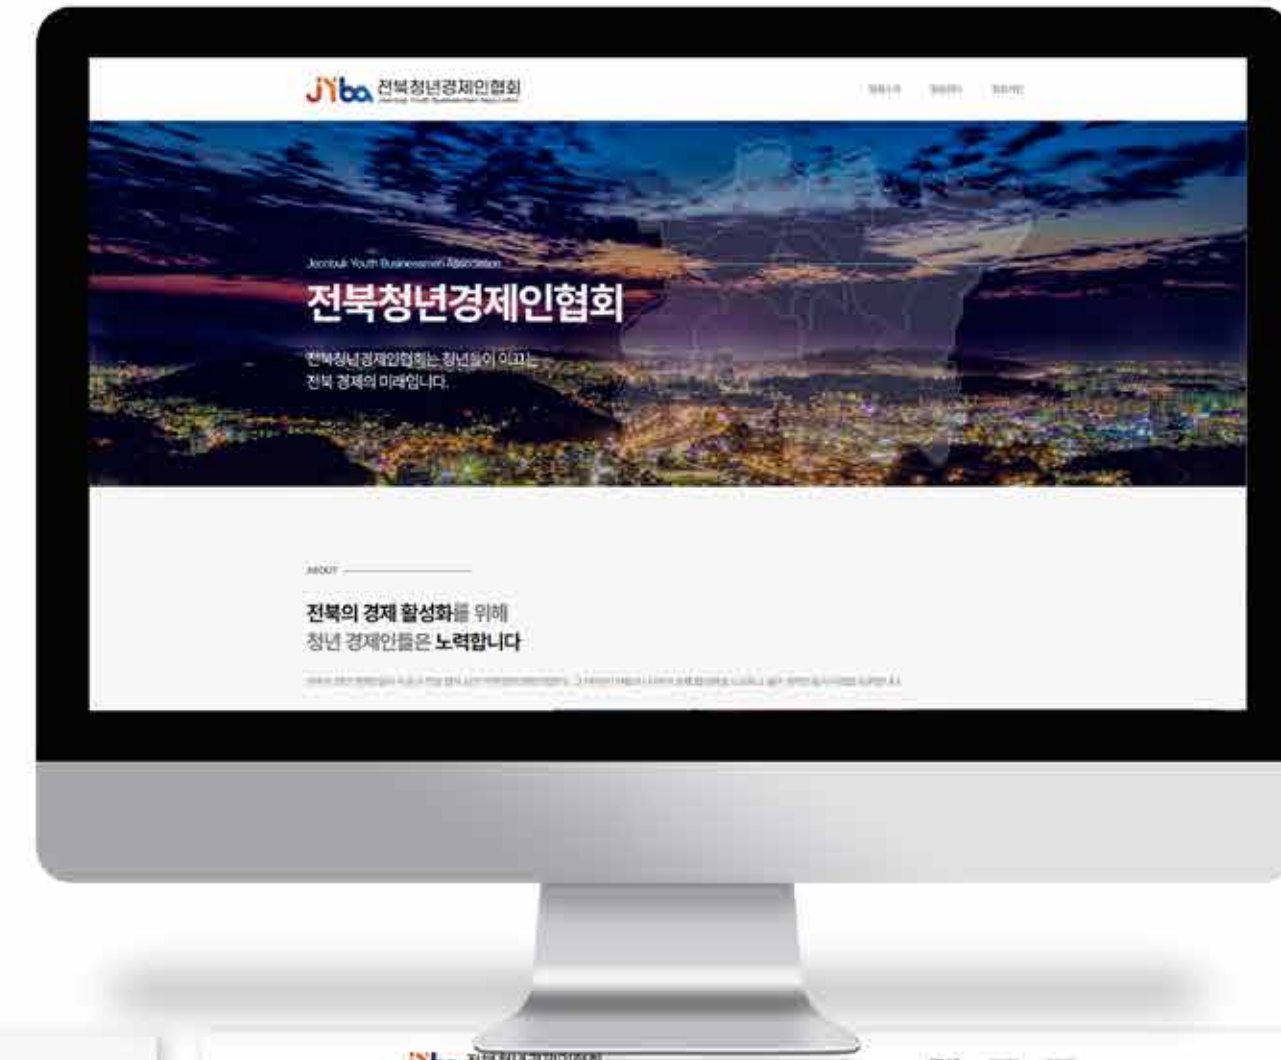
JYba 전북청년경제인협회
Jeonbuk Youth Businessmen Association

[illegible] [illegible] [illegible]

Jeonbuk Youth Businessmen Association
전북청년경제인협회

전북청년경제인협회는 청년들이 이끄는
전북 경제의 미래입니다.

ABOUT

전북의 경제 활성화를 위해
청년 경제인들은 노력합니다

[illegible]

JYba 전북청년경제인협회